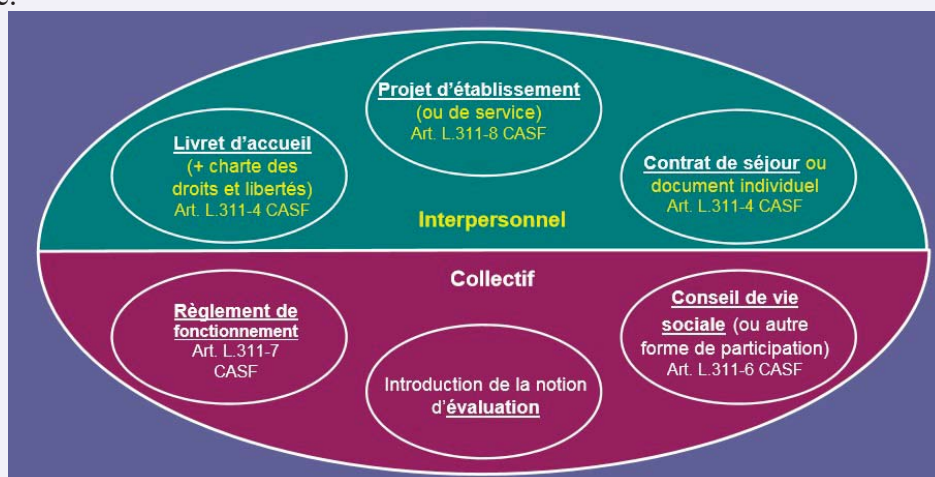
Projet d'établissement
(ou de service)
Art. L.311-8 CASF

Livret d'accueil
(+ charte des droits et libertés)
Art. L.311-4 CASF

Contrat de séjour ou document individuel
Art. L.311-4 CASF

Interpersonnel

Collectif

Règlement de fonctionnement
Art. L.311-7 CASF

Conseil de vie sociale (ou autre forme de participation)
Art. L.311-6 CASF

Introduction de la notion d'évaluation